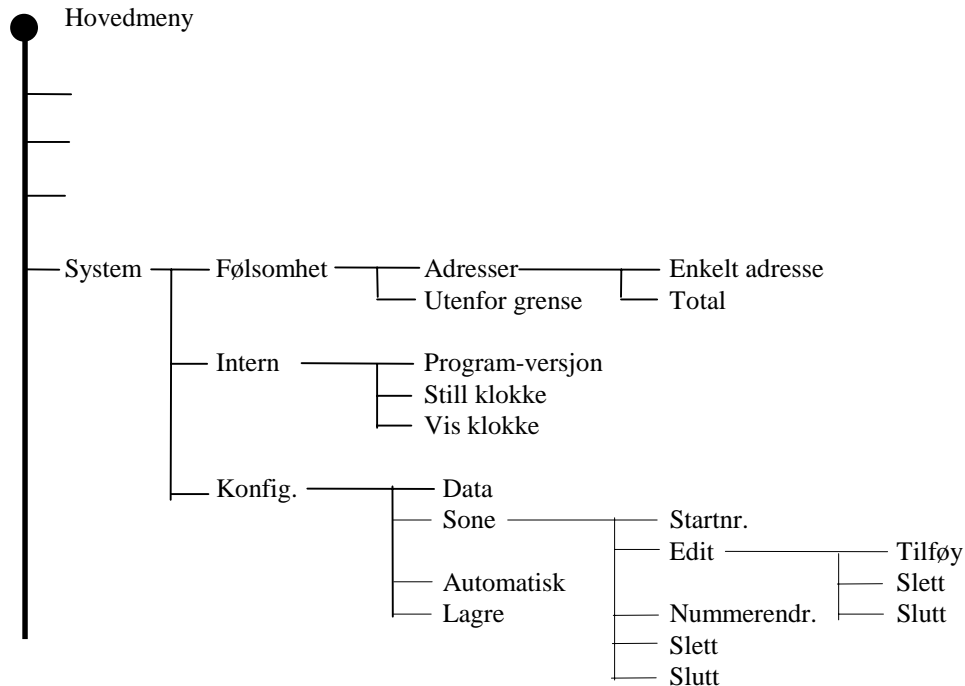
Hovedmeny

System
Følsomhet
Adresser
Enkelt adresse
Total
Utenfor grense
Intern
Program-versjon
Still klokke
Vis klokke
Konfig.
Data
Sone
Startnr.
Edit
Tilføy
Slett
Slutt
Nummerendr.
Slett
Slutt
Automatisk
Lagre